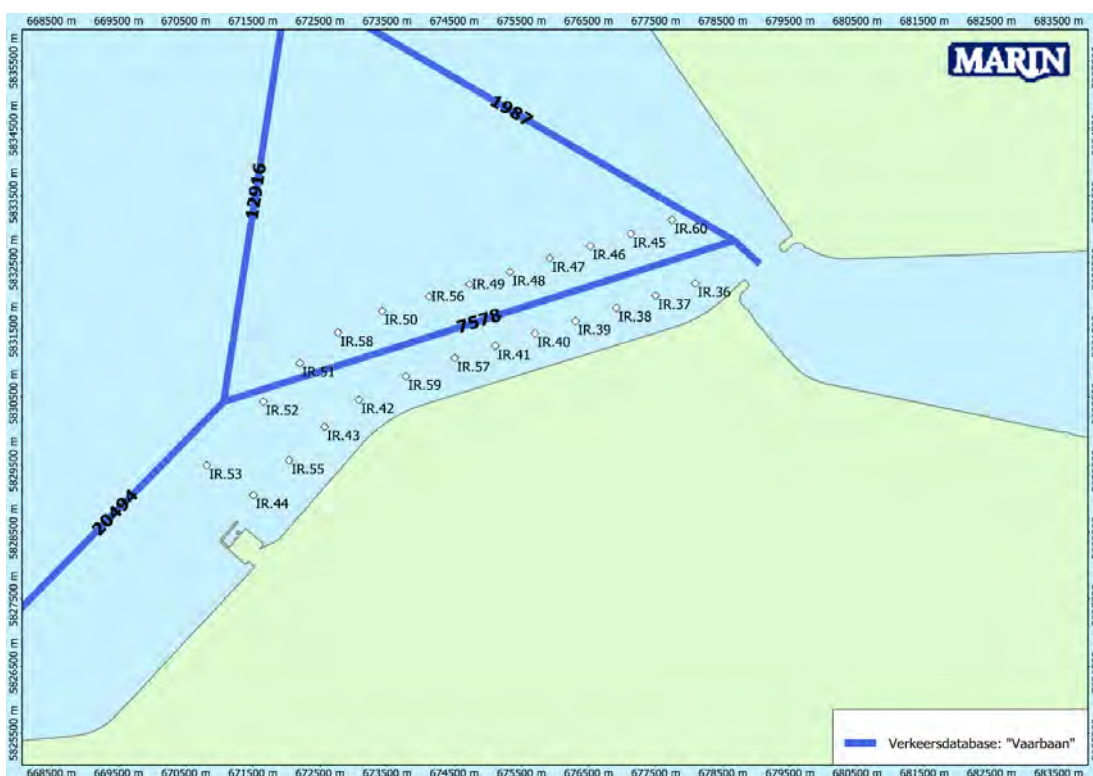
668500 m 669500 m 670500 m 671500 m 672500 m 673500 m 674500 m 675500 m 676500 m 677500 m 678500 m 679500 m 680500 m 681500 m 682500 m 683500 m

5835500 m
5834500 m
5833500 m
5832500 m
5831500 m
5830500 m
5829500 m
5828500 m
5827500 m
5826500 m
5825500 m

MARIN

1987
12916
7578
20494

IR.60
IR.45
IR.46
IR.47
IR.48
IR.49
IR.56
IR.50
IR.58
IR.51
IR.36
IR.37
IR.38
IR.39
IR.40
IR.41
IR.57
IR.59
IR.42
IR.52
IR.43
IR.53
IR.55
IR.44

Verkeersdatabase: "Vaarbaan"

668500 m 669500 m 670500 m 671500 m 672500 m 673500 m 674500 m 675500 m 676500 m 677500 m 678500 m 679500 m 680500 m 681500 m 682500 m 683500 m